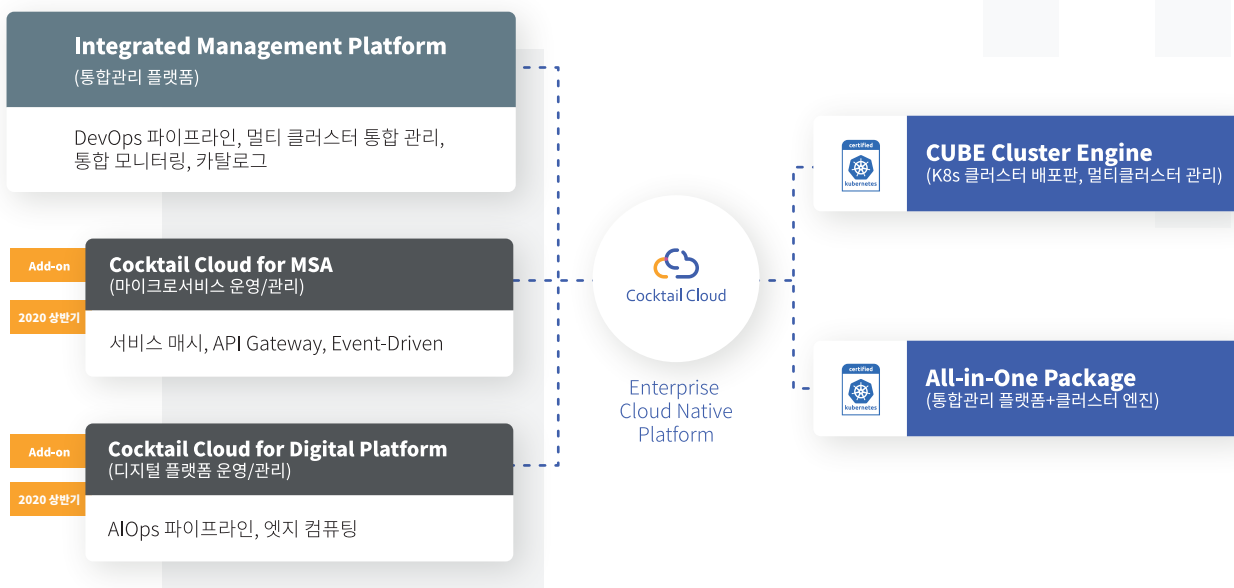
Integrated Management Platform
(통합관리 플랫폼)

DevOps 파이프라인, 멀티 클러스터 통합 관리, 통합 모니터링, 카탈로그

Add-on

2020 상반기

Cocktail Cloud for MSA
(마이크로서비스 운영/관리)

서비스 매시, API Gateway, Event-Driven

Add-on

2020 상반기

Cocktail Cloud for Digital Platform
(디지털 플랫폼 운영/관리)

AIOps 파이프라인, 엣지 컴퓨팅

Cocktail Cloud

Enterprise Cloud Native Platform

certified kubernetes

CUBE Cluster Engine
(K8s 클러스터 배포판, 멀티클러스터 관리)

certified kubernetes

All-in-One Package
(통합관리 플랫폼+클러스터 엔진)